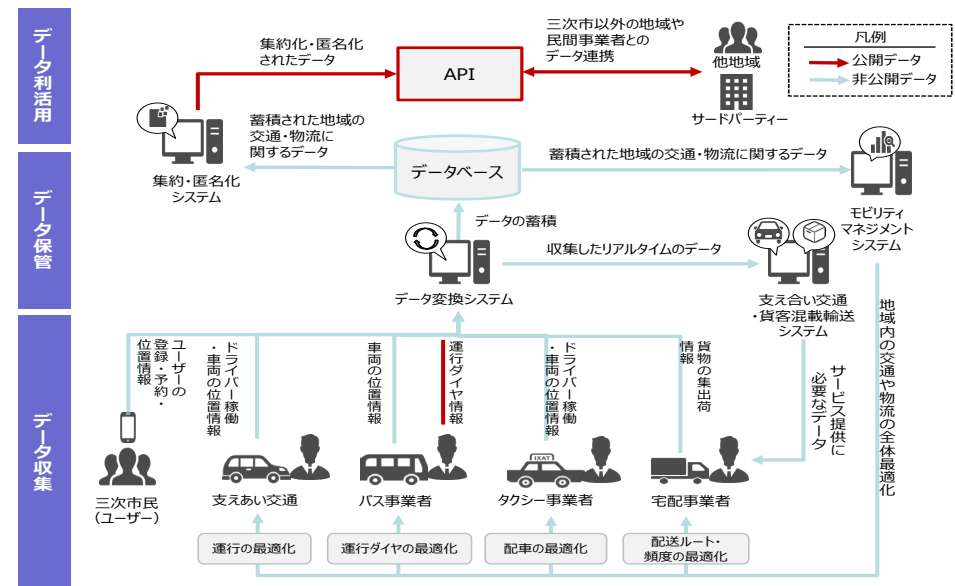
データ利活用

データ保管

データ収集

集約化・匿名化されたデータ

API

三次市以外の地域や民間事業者とのデータ連携

他地域

サードパーティー

凡例
公開データ
非公開データ

蓄積された地域の交通・物流に関するデータ

集約・匿名化システム

データベース

蓄積された地域の交通・物流に関するデータ

モビリティマネジメントシステム

データの蓄積

収集したリアルタイムのデータ

データ変換システム

支え合い交通・貨客混載輸送システム

地域内の交通や物流の全体最適化

ユーザーの登録・予約・位置情報

ドライバー稼働・車両の位置情報

車両の位置情報

運行ダイヤ情報

ドライバー稼働・車両の位置情報

貨物の集出荷情報

サービス提供に必要なデータ

三次市民（ユーザー）

支えあい交通

バス事業者

TAXI

タクシー事業者

宅配事業者

運行の最適化

運行ダイヤの最適化

配車の最適化

配送ルート・頻度の最適化